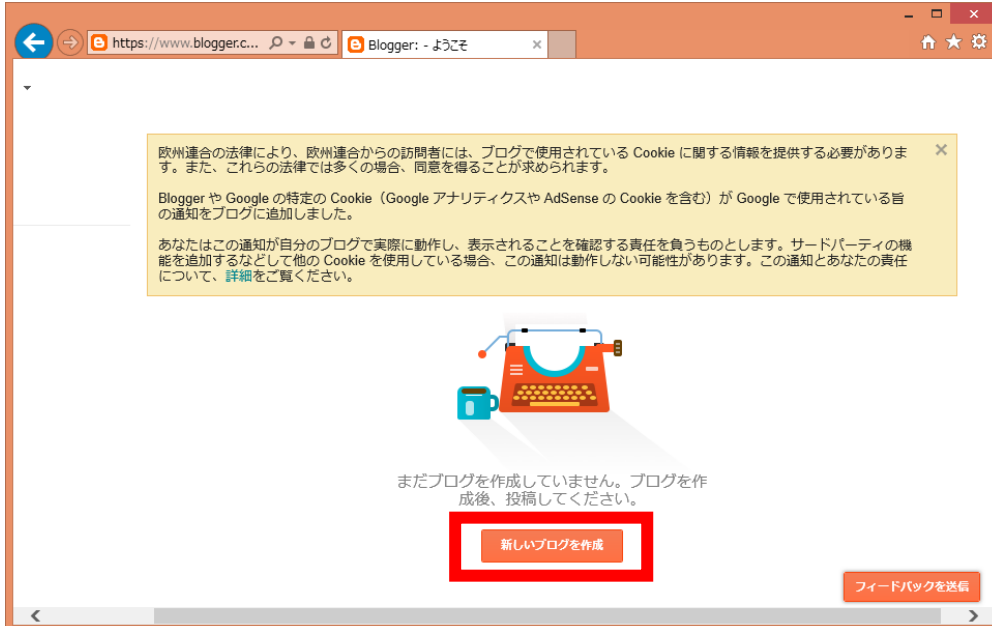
https://www.blogger.c...

Blogger: - ようこそ

欧州連合の法律により、欧州連合からの訪問者には、ブログで使用されている Cookie に関する情報を提供する必要があります。また、これらの法律では多くの場合、同意を得ることが求められます。

Blogger や Google の特定の Cookie（Google アナリティクスや AdSense の Cookie を含む）が Google で使用されている旨の通知をブログに追加しました。

あなたはこの通知が自分のブログで実際に動作し、表示されることを確認する責任を負うものとします。サードパーティの機能を追加するなどして他の Cookie を使用している場合、この通知は動作しない可能性があります。この通知とあなたの責任について、詳細をご覧ください。

まだブログを作成していません。ブログを作成後、投稿してください。

新しいブログを作成

フィードバックを送信